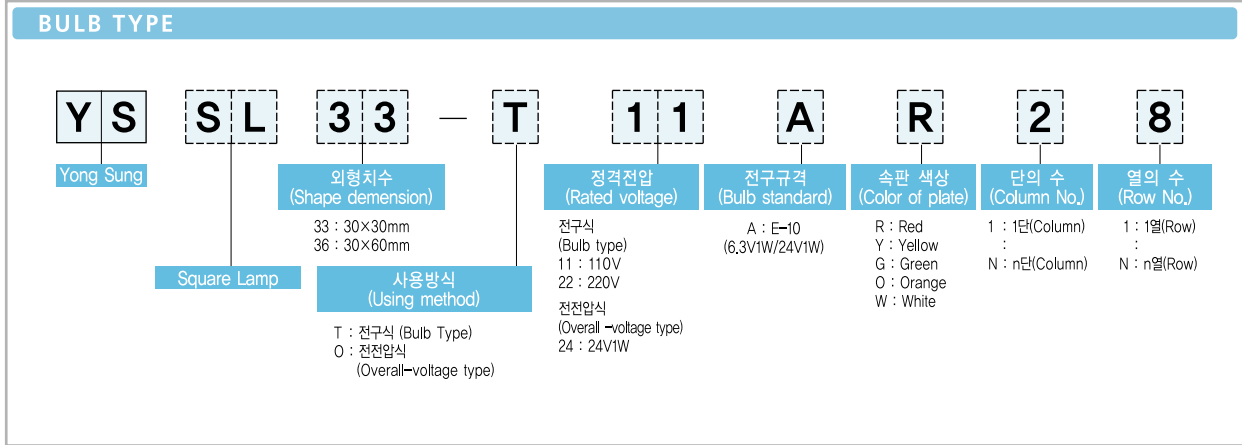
BULB TYPE

YS SL 33 — T 11 A R 2 8

Yong Sung

Square Lamp

외형치수
(Shape demension)
33 : 30×30mm
36 : 30×60mm

사용방식
(Using method)
T : 전구식 (Bulb Type)
O : 전전압식
(Overall–voltage type)

정격전압
(Rated voltage)
전구식
(Bulb type)
11 : 110V
22 : 220V
전전압식
(Overall –voltage type)
24 : 24V1W

전구규격
(Bulb standard)
A : E-10
(6.3V1W/24V1W)

속판 색상
(Color of plate)
R : Red
Y : Yellow
G : Green
O : Orange
W : White

단의 수
(Column No.)
1 : 1단(Column)
:
N : n단(Column)

열의 수
(Row No.)
1 : 1열(Row)
:
N : n열(Row)